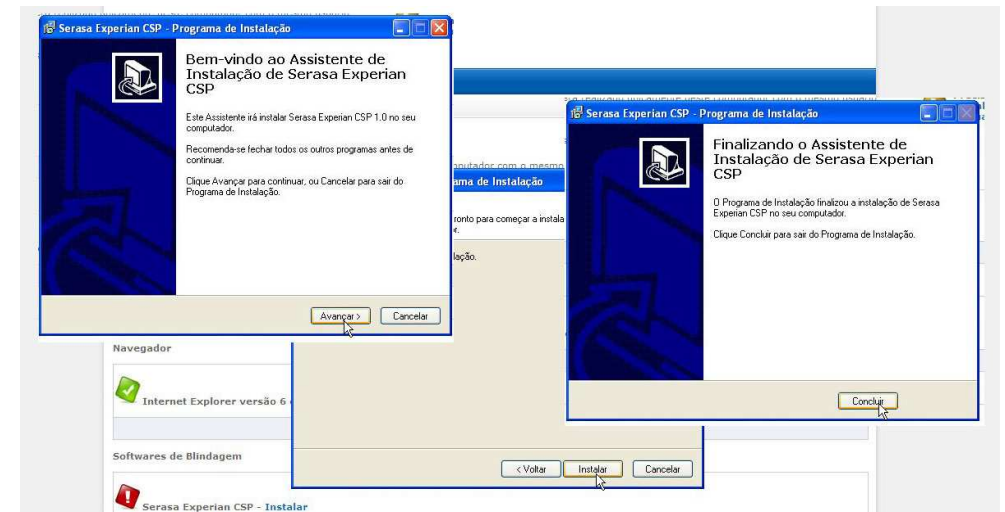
Serasa Experian CSP - Programa de Instalação

Bem-vindo ao Assistente de Instalação de Serasa Experian CSP

Este Assistente irá instalar Serasa Experian CSP 1.0 no seu computador.

Recomenda-se fechar todos os outros programas antes de continuar.

Clique Avançar para continuar, ou Cancelar para sair do Programa de Instalação.

Avançar >
Cancelar

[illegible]ma de Instalação

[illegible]ronto para começar a instala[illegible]

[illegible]lação.

< Voltar
Instalar
Cancelar

Serasa Experian CSP - Programa de Instalação

Finalizando o Assistente de Instalação de Serasa Experian CSP

O Programa de Instalação finalizou a instalação de Serasa Experian CSP no seu computador.

Clique Concluir para sair do Programa de Instalação.

Concluir

Navegador

Internet Explorer versão 6 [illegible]

Softwares de Blindagem

Serasa Experian CSP - Instalar